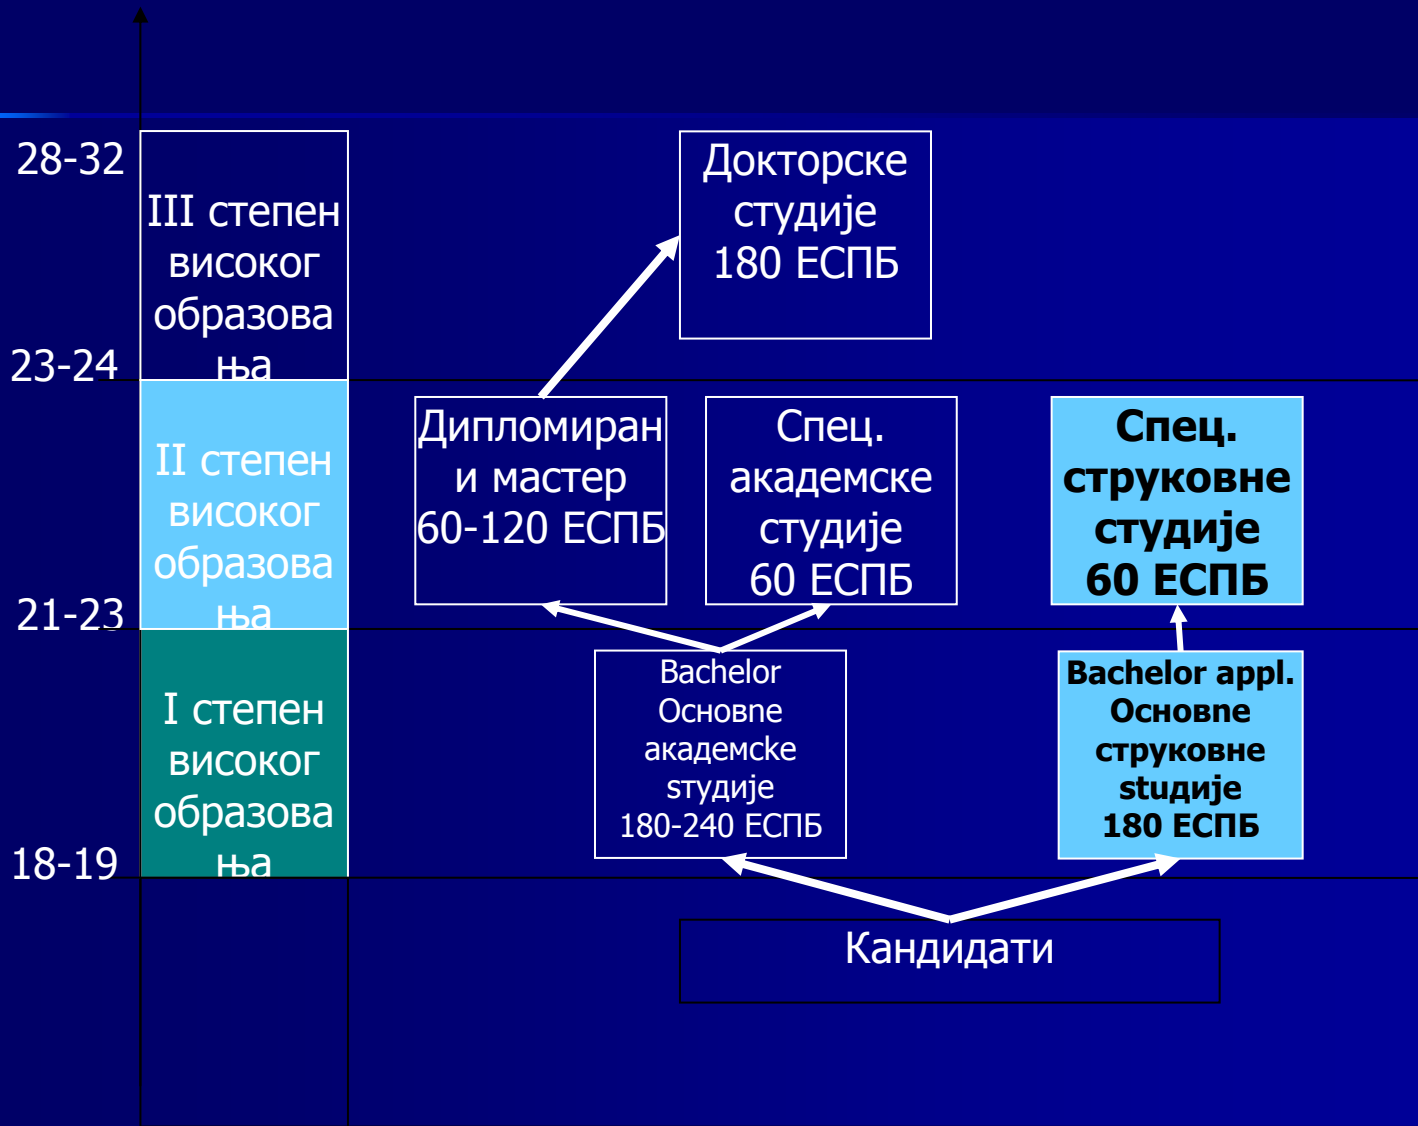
28-32

III степен високог образовања

23-24

II степен високог образовања

21-23

I степен високог образовања

18-19

Докторске студије 180 ЕСПБ

Дипломирани и мастер 60-120 ЕСПБ

Спец. академске студије 60 ЕСПБ

Спец. струковне студије 60 ЕСПБ

Bachelor Основне академске stудије 180-240 ЕСПБ

Bachelor appl. Основне струковне stuдије 180 ЕСПБ

Кандидати